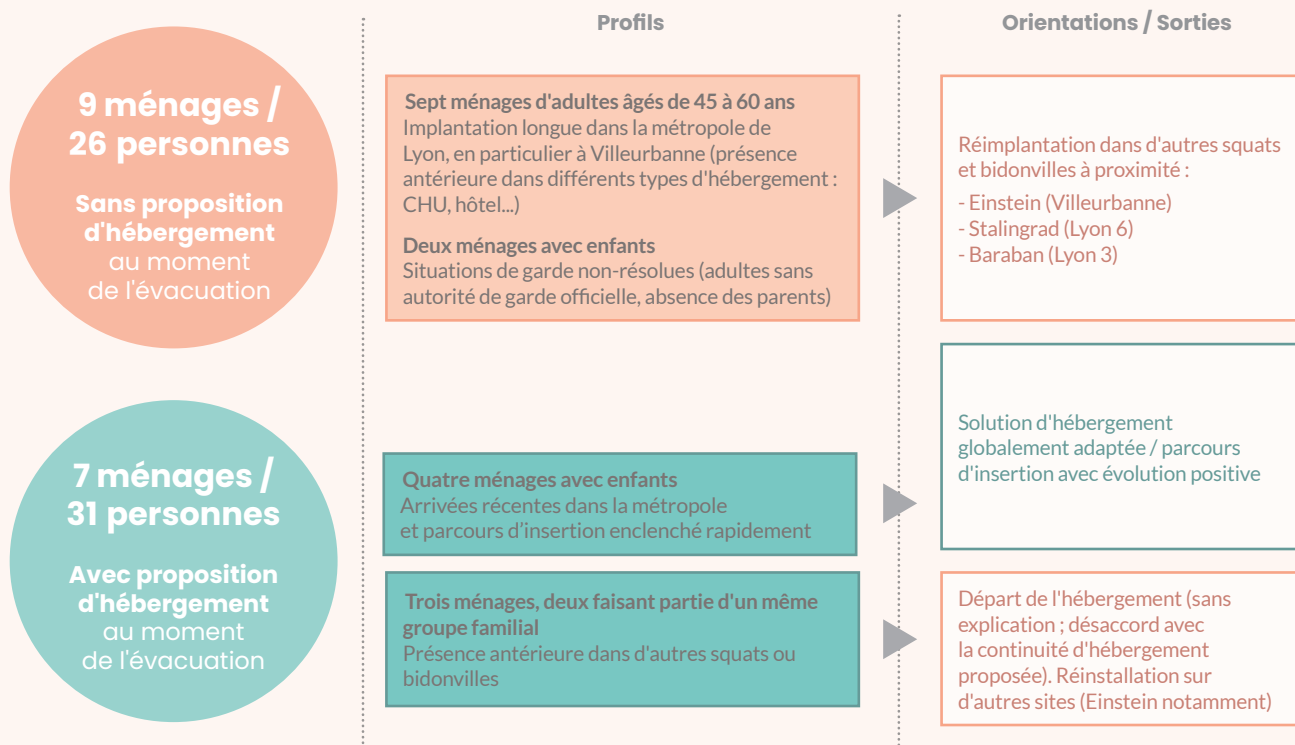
Profils

Orientations / Sorties

9 ménages / 26 personnes

Sans proposition d'hébergement au moment de l'évacuation

Sept ménages d'adultes âgés de 45 à 60 ans
Implantation longue dans la métropole de Lyon, en particulier à Villeurbanne (présence antérieure dans différents types d'hébergement : CHU, hôtel...)

Deux ménages avec enfants
Situations de garde non-résolues (adultes sans autorité de garde officielle, absence des parents)

Réimplantation dans d'autres squats et bidonvilles à proximité :
- Einstein (Villeurbanne)
- Stalingrad (Lyon 6)
- Baraban (Lyon 3)

7 ménages / 31 personnes

Avec proposition d'hébergement au moment de l'évacuation

Quatre ménages avec enfants
Arrivées récentes dans la métropole et parcours d'insertion enclenché rapidement

Solution d'hébergement globalement adaptée / parcours d'insertion avec évolution positive

Trois ménages, deux faisant partie d'un même groupe familial
Présence antérieure dans d'autres squats ou bidonvilles

Départ de l'hébergement (sans explication ; désaccord avec la continuité d'hébergement proposée). Réinstallation sur d'autres sites (Einstein notamment)